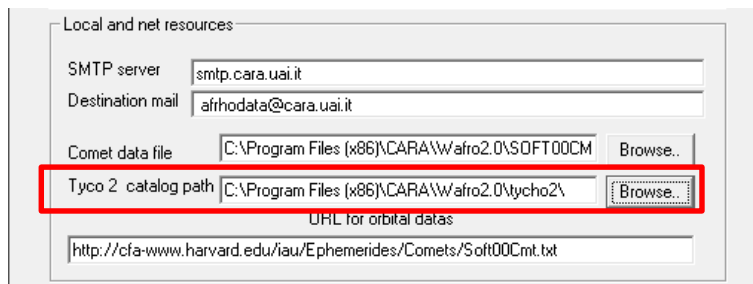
Local and net resources

SMTP server smtp.cara.uai.it

Destination mail afrhodata@cara.uai.it

Comet data file C:\Program Files (x86)\CARA\Wafro2.0\SOFT00CM Browse..

Tyco 2 catalog path C:\Program Files (x86)\CARA\Wafro2.0\tycho2\ Browse..

URL for orbital datas

http://cfa-www.harvard.edu/iau/Ephemerides/Comets/Soft00Cmt.txt